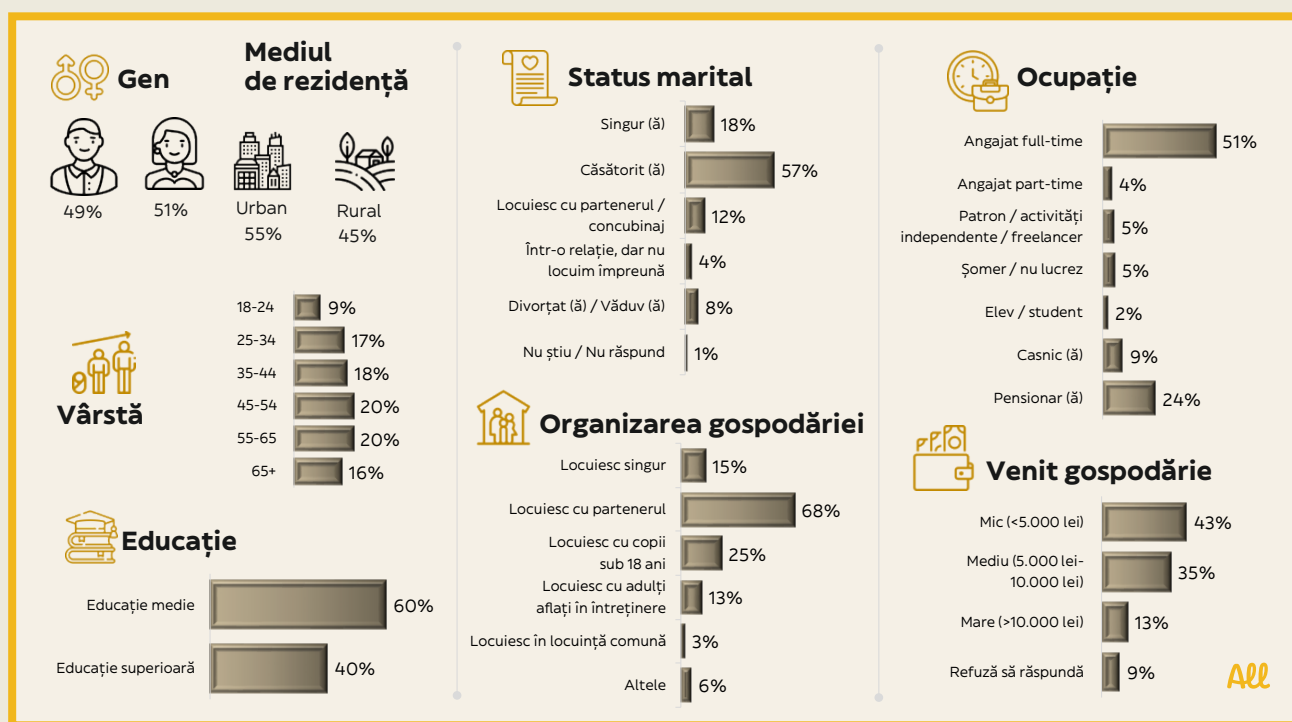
Gen

Mediul de rezidență

49%

51%

Urban 55%

Rural 45%

Vârstă

| | |
|---|---|
| 18-24 | 9% |
| 25-34 | 17% |
| 35-44 | 18% |
| 45-54 | 20% |
| 55-65 | 20% |
| 65+ | 16% |

Educație

| | |
|---|---|
| Educație medie | 60% |
| Educație superioară | 40% |

Status marital

| | |
|---|---|
| Singur (ă) | 18% |
| Căsătorit (ă) | 57% |
| Locuiesc cu partenerul / concubinaj | 12% |
| Într-o relație, dar nu locuim împreună | 4% |
| Divorțat (ă) / Văduv (ă) | 8% |
| Nu știu / Nu răspund | 1% |

Organizarea gospodăriei

| | |
|---|---|
| Locuiesc singur | 15% |
| Locuiesc cu partenerul | 68% |
| Locuiesc cu copii sub 18 ani | 25% |
| Locuiesc cu adulți aflați în întreținere | 13% |
| Locuiesc în locuință comună | 3% |
| Altele | 6% |

Ocupație

| | |
|---|---|
| Angajat full-time | 51% |
| Angajat part-time | 4% |
| Patron / activități independente / freelancer | 5% |
| Șomer / nu lucrez | 5% |
| Elev / student | 2% |
| Casnic (ă) | 9% |
| Pensionar (ă) | 24% |

Venit gospodărie

| | |
|---|---|
| Mic (<5.000 lei) | 43% |
| Mediu (5.000 lei-10.000 lei) | 35% |
| Mare (>10.000 lei) | 13% |
| Refuză să răspundă | 9% |

All